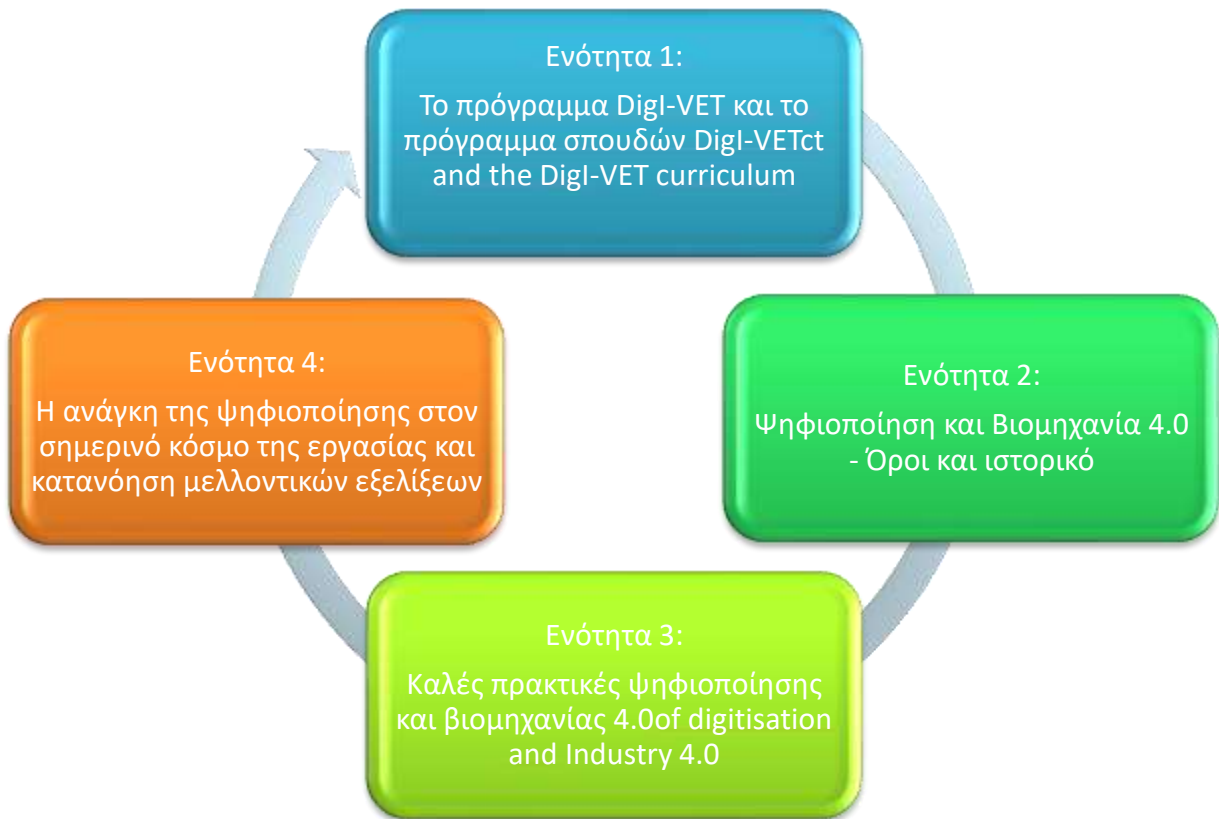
Ενότητα 1:

Το πρόγραμμα DigI-VET και το πρόγραμμα σπουδών DigI-VETct and the DigI-VET curriculum

Ενότητα 2:

Ψηφιοποίηση και Βιομηχανία 4.0 - Όροι και ιστορικό

Ενότητα 3:

Καλές πρακτικές ψηφιοποίησης και βιομηχανίας 4.0of digitisation and Industry 4.0

Ενότητα 4:

Η ανάγκη της ψηφιοποίησης στον σημερινό κόσμο της εργασίας και κατανόηση μελλοντικών εξελίξεων